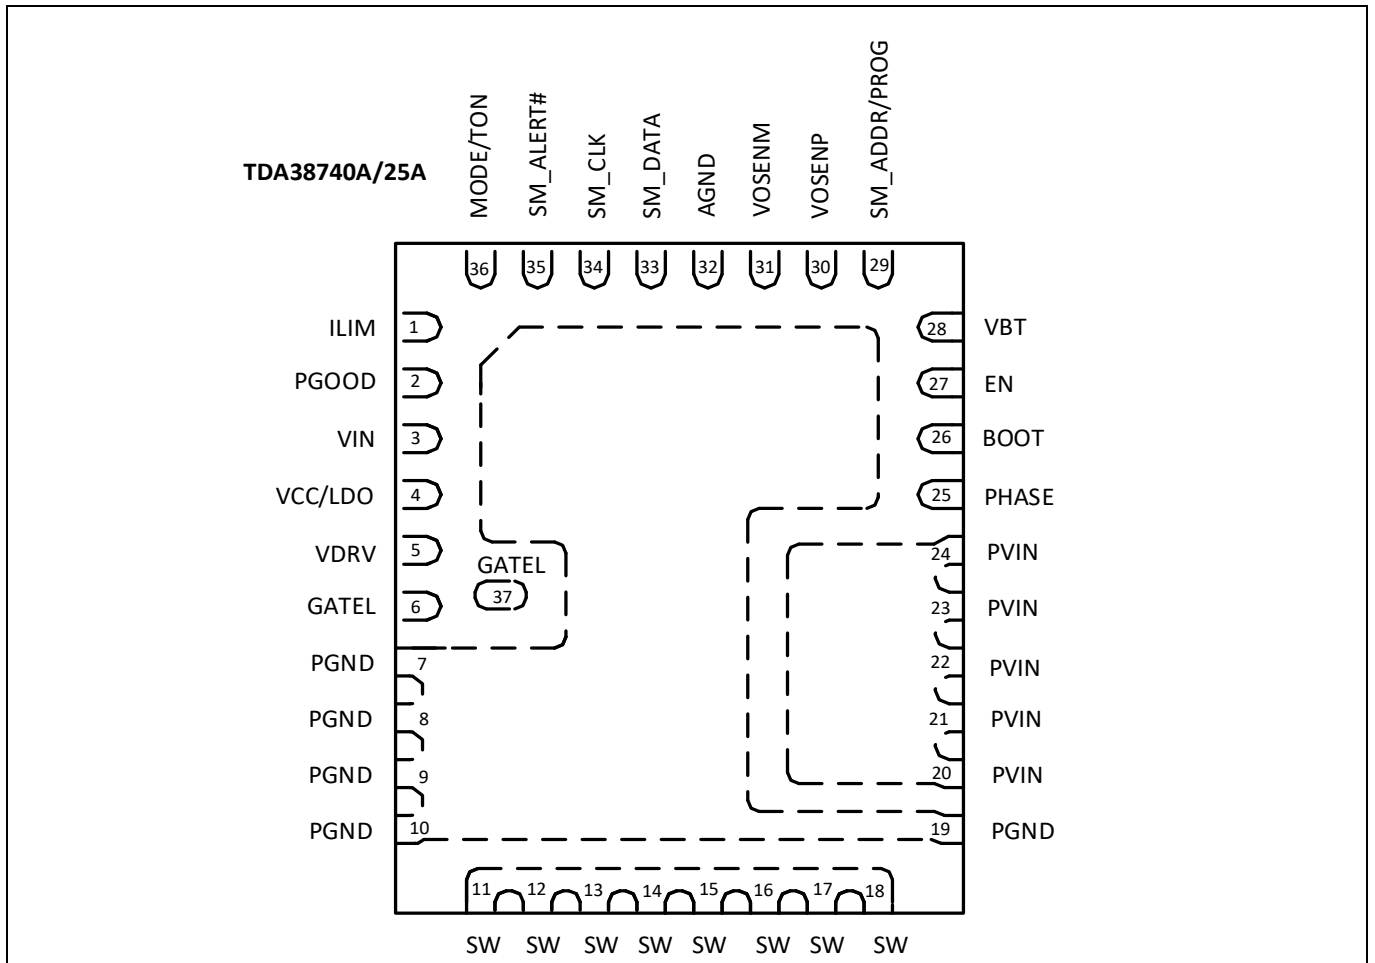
TDA38740A/25A

MODE/TON SM_ALERT# SM_CLK SM_DATA AGND VOSENM VOSENP SM_ADDR/PROG

36 35 34 33 32 31 30 29

ILIM 1
PGOOD 2
VIN 3
VCC/LDO 4
VDRV 5
GATEL 6
PGND 7
PGND 8
PGND 9
PGND 10

GATEL
37

28 VBT
27 EN
26 BOOT
25 PHASE
24 PVIN
23 PVIN
22 PVIN
21 PVIN
20 PVIN
19 PGND

11 12 13 14 15 16 17 18

SW SW SW SW SW SW SW SW